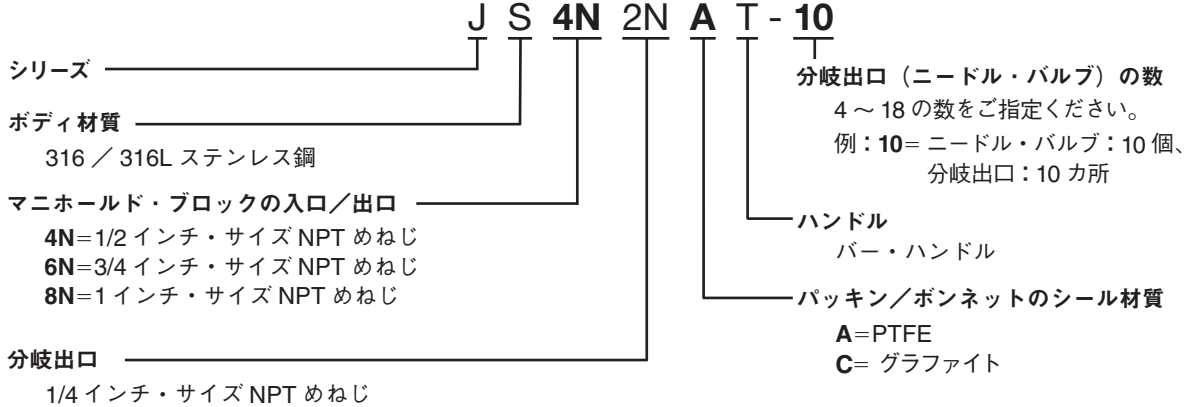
J S 4N 2N A T - 10

シリーズ

ボディ材質
316 ／ 316L ステンレス鋼

マニホールド・ブロックの入口／出口
4N＝1/2 インチ・サイズ NPT めねじ
6N＝3/4 インチ・サイズ NPT めねじ
8N＝1 インチ・サイズ NPT めねじ

分岐出口
1/4 インチ・サイズ NPT めねじ

分岐出口（ニードル・バルブ）の数
4 ～ 18 の数をご指定ください。
例：10＝ ニードル・バルブ：10 個、分岐出口：10 カ所

ハンドル
バー・ハンドル

パッキン／ボンネットのシール材質
A＝PTFE
C＝ グラファイト